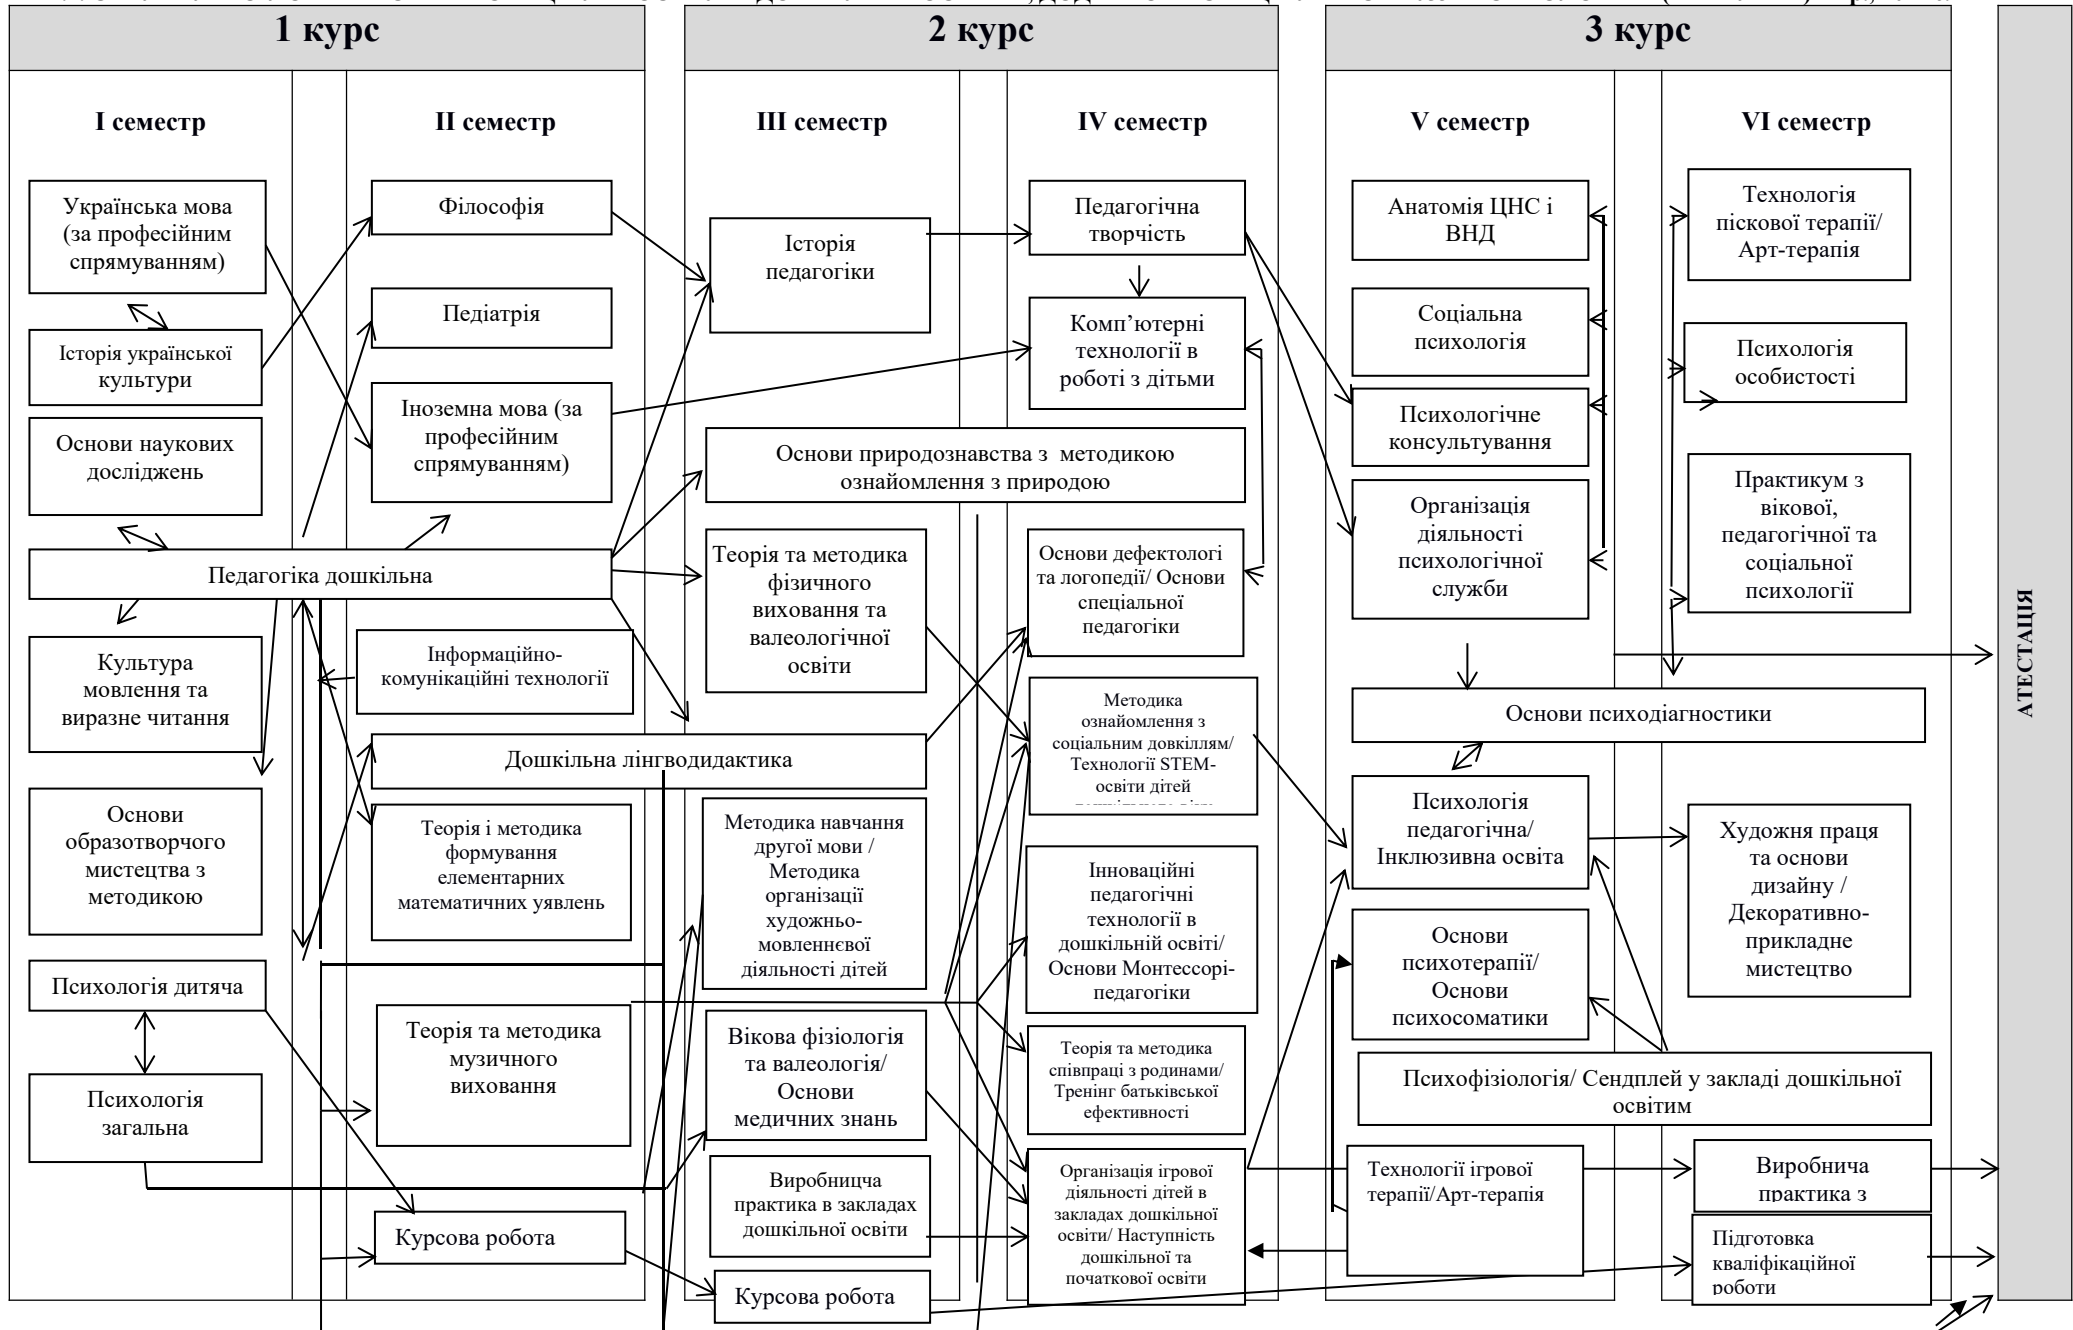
1 курс

I семестр

II семестр

Українська мова (за професійним спрямуванням)

Історія української культури

Основи наукових досліджень

Педагогіка дошкільна

Культура мовлення та виразне читання

Основи образотворчого мистецтва з методикою

Психологія дитяча

Психологія загальна

Філософія

Педіатрія

Іноземна мова (за професійним спрямуванням)

Інформаційно-комунікаційні технології

Дошкільна лінгводидактика

Теорія і методика формування елементарних математичних уявлень

Теорія та методика музичного виховання

Курсова робота

2 курс

III семестр

IV семестр

Історія педагогіки

Основи природознавства з методикою ознайомлення з природою

Теорія та методика фізичного виховання та валеологічної освіти

Методика навчання другої мови / Методика організації художньо-мовленнєвої діяльності дітей

Вікова фізіологія та валеологія/ Основи медичних знань

Виробнmicha практика в закладах дошкільної освіти

Курсова робота

Педагогічна творчість

Комп'ютерні технології в роботі з дітьми

Основи дефектологі та логопедії/ Основи спеціальної педагогіки

Методика ознайомлення з соціальним довкіллям/ Технології STEM-освіти дітей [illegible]

Інноваційні педагогічні технології в дошкільній освіті/ Основи Монтессорі-педагогіки

Теорія та методика співпраці з родинами/ Тренінг батьківської ефективності

Організація ігрової діяльності дітей в закладах дошкільної освіти/ Наступність дошкільної та початкової освіти

3 курс

V семестр

VI семестр

Анатомія ЦНС і ВНД

Соціальна психологія

Психологічне консультування

Організація діяльності психологічної служби

Основи психодіагностики

Психологія педагогічна/ Інклюзивна освіта

Основи психотерапії/ Основи психосоматики

Психофізіологія/ Сендплей у закладі дошкільної освітим

Технології ігрової терапії/Арт-терапія

Технологія піскової терапії/ Арт-терапія

Психологія особистості

Практикум з вікової, педагогічної та соціальної психології

Художня праця та основи дизайну / Декоративно-прикладне мистецтво

Виробнича практика з

Підготовка кваліфікаційної роботи

АТЕСТАЦІЯ